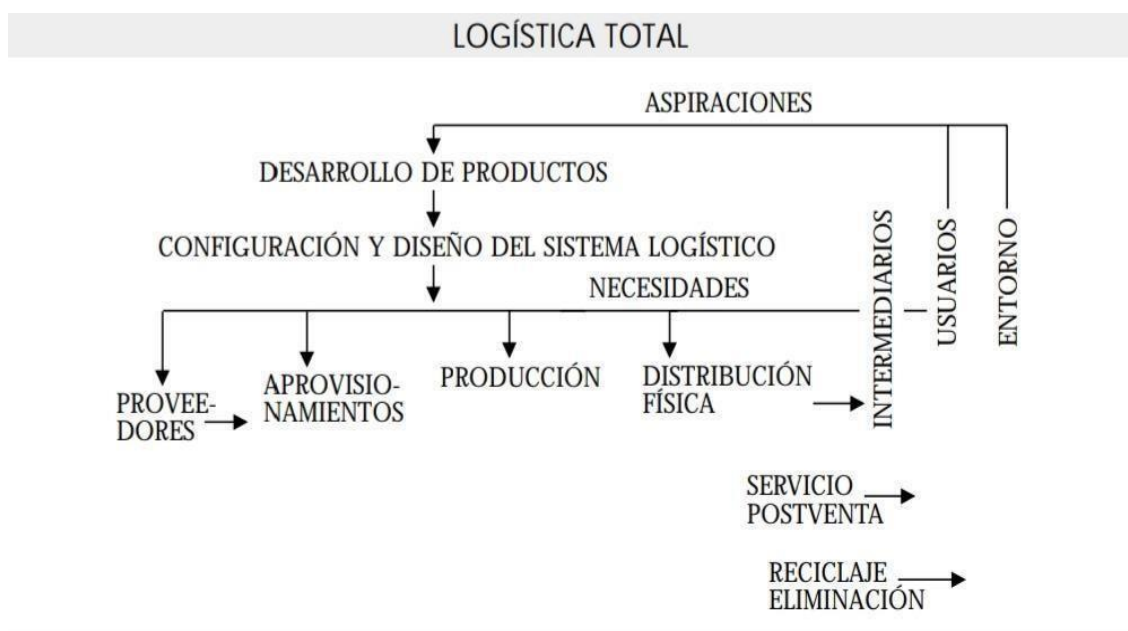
LOGÍSTICA TOTAL

ASPIRACIONES

DESARROLLO DE PRODUCTOS

CONFIGURACIÓN Y DISEÑO DEL SISTEMA LOGÍSTICO

NECESIDADES

INTERMEDIARIOS

USUARIOS

ENTORNO

PROVEEDORES

APROVISIONAMIENTOS

PRODUCCIÓN

DISTRIBUCIÓN FÍSICA

SERVICIO POSTVENTA

RECICLAJE ELIMINACIÓN